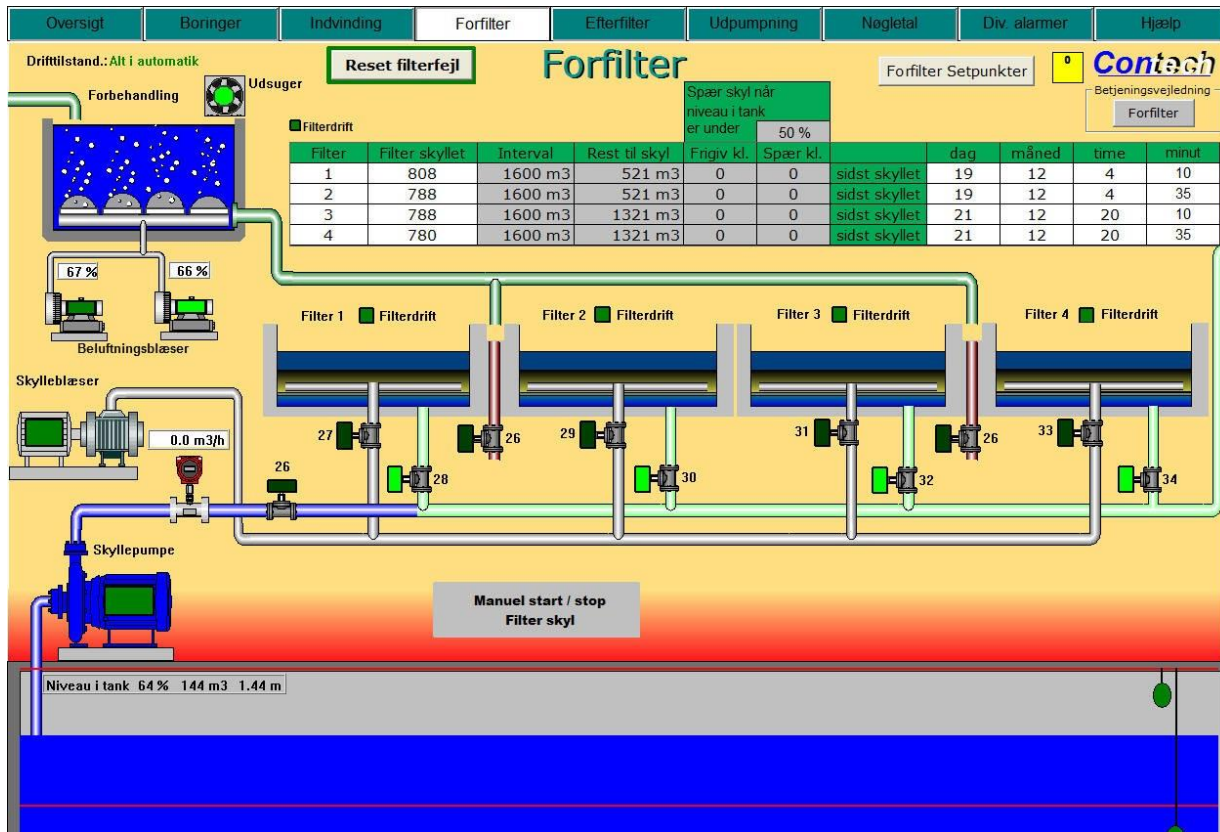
Oversigt | Boringer | Indvinding | Forfilter | Efterfilter | Udpumpning | Nøgletal | Div. alarmer | Hjælp

Drifttilstand.: Alt i automatik

Reset filterfejl

Forfilter

Forfilter Setpunkter

0

Contech

Betjeningsvejledning

Forfilter

Udsuger

Forbehandling

Filterdrift

Spær skyl når niveau i tank er under 50 %

| Filter | Filter skyllet | Interval | Rest til skyl | Frigiv kl. | Spær kl. | | dag | måned | time | minut |
|---|---|---|---|---|---|---|---|---|---|---|
| 1 | 808 | 1600 m3 | 521 m3 | 0 | 0 | sidst skyllet | 19 | 12 | 4 | 10 |
| 2 | 788 | 1600 m3 | 521 m3 | 0 | 0 | sidst skyllet | 19 | 12 | 4 | 35 |
| 3 | 788 | 1600 m3 | 1321 m3 | 0 | 0 | sidst skyllet | 21 | 12 | 20 | 10 |
| 4 | 780 | 1600 m3 | 1321 m3 | 0 | 0 | sidst skyllet | 21 | 12 | 20 | 35 |

67 %

66 %

Beluftningsblæser

Filter 1 Filterdrift

Filter 2 Filterdrift

Filter 3 Filterdrift

Filter 4 Filterdrift

Skylleblæser

0.0 m3/h

27

26

29

31

26

33

28

30

32

34

26

Skyllepumpe

Manuel start / stop
Filter skyl

Niveau i tank 64 % 144 m3 1.44 m